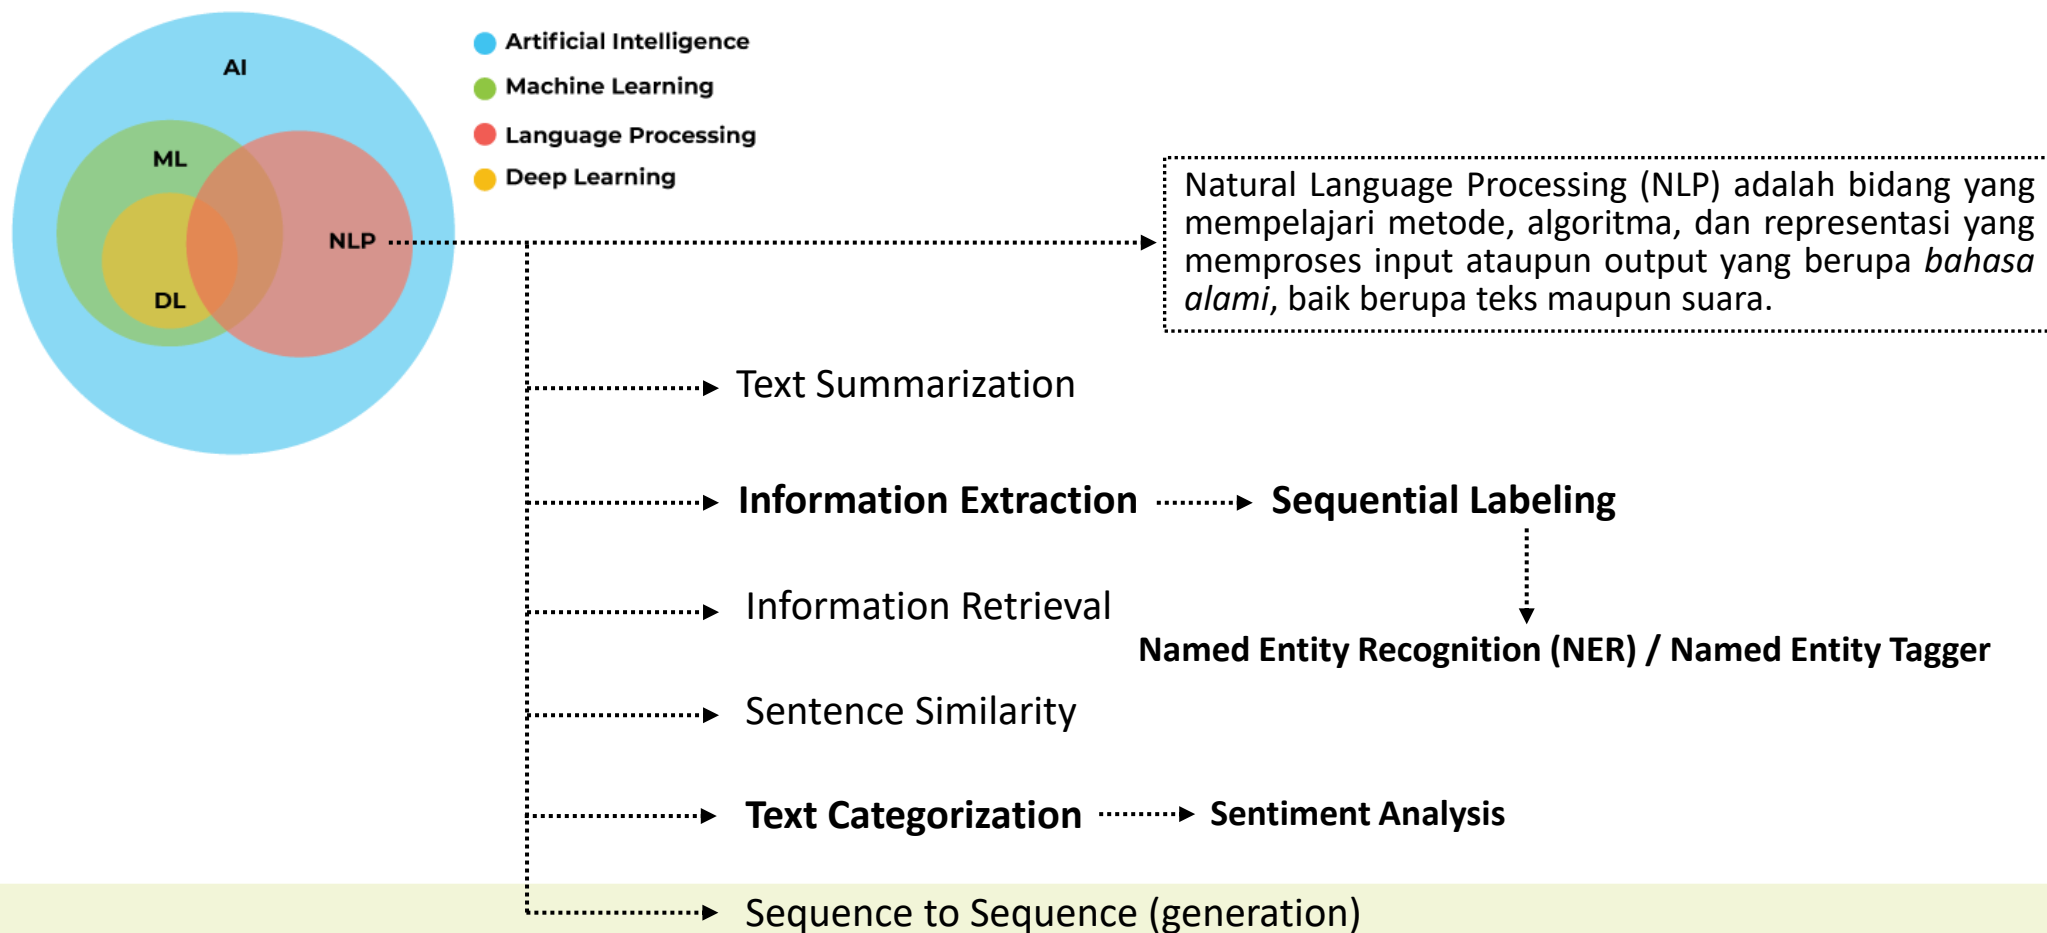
AI

ML

DL

NLP

Artificial Intelligence

Machine Learning

Language Processing

Deep Learning

Natural Language Processing (NLP) adalah bidang yang mempelajari metode, algoritma, dan representasi yang memproses input ataupun output yang berupa *bahasa alami*, baik berupa teks maupun suara.

Text Summarization

**Information Extraction**

**Sequential Labeling**

Information Retrieval

**Named Entity Recognition (NER) / Named Entity Tagger**

Sentence Similarity

**Text Categorization**

**Sentiment Analysis**

Sequence to Sequence (generation)